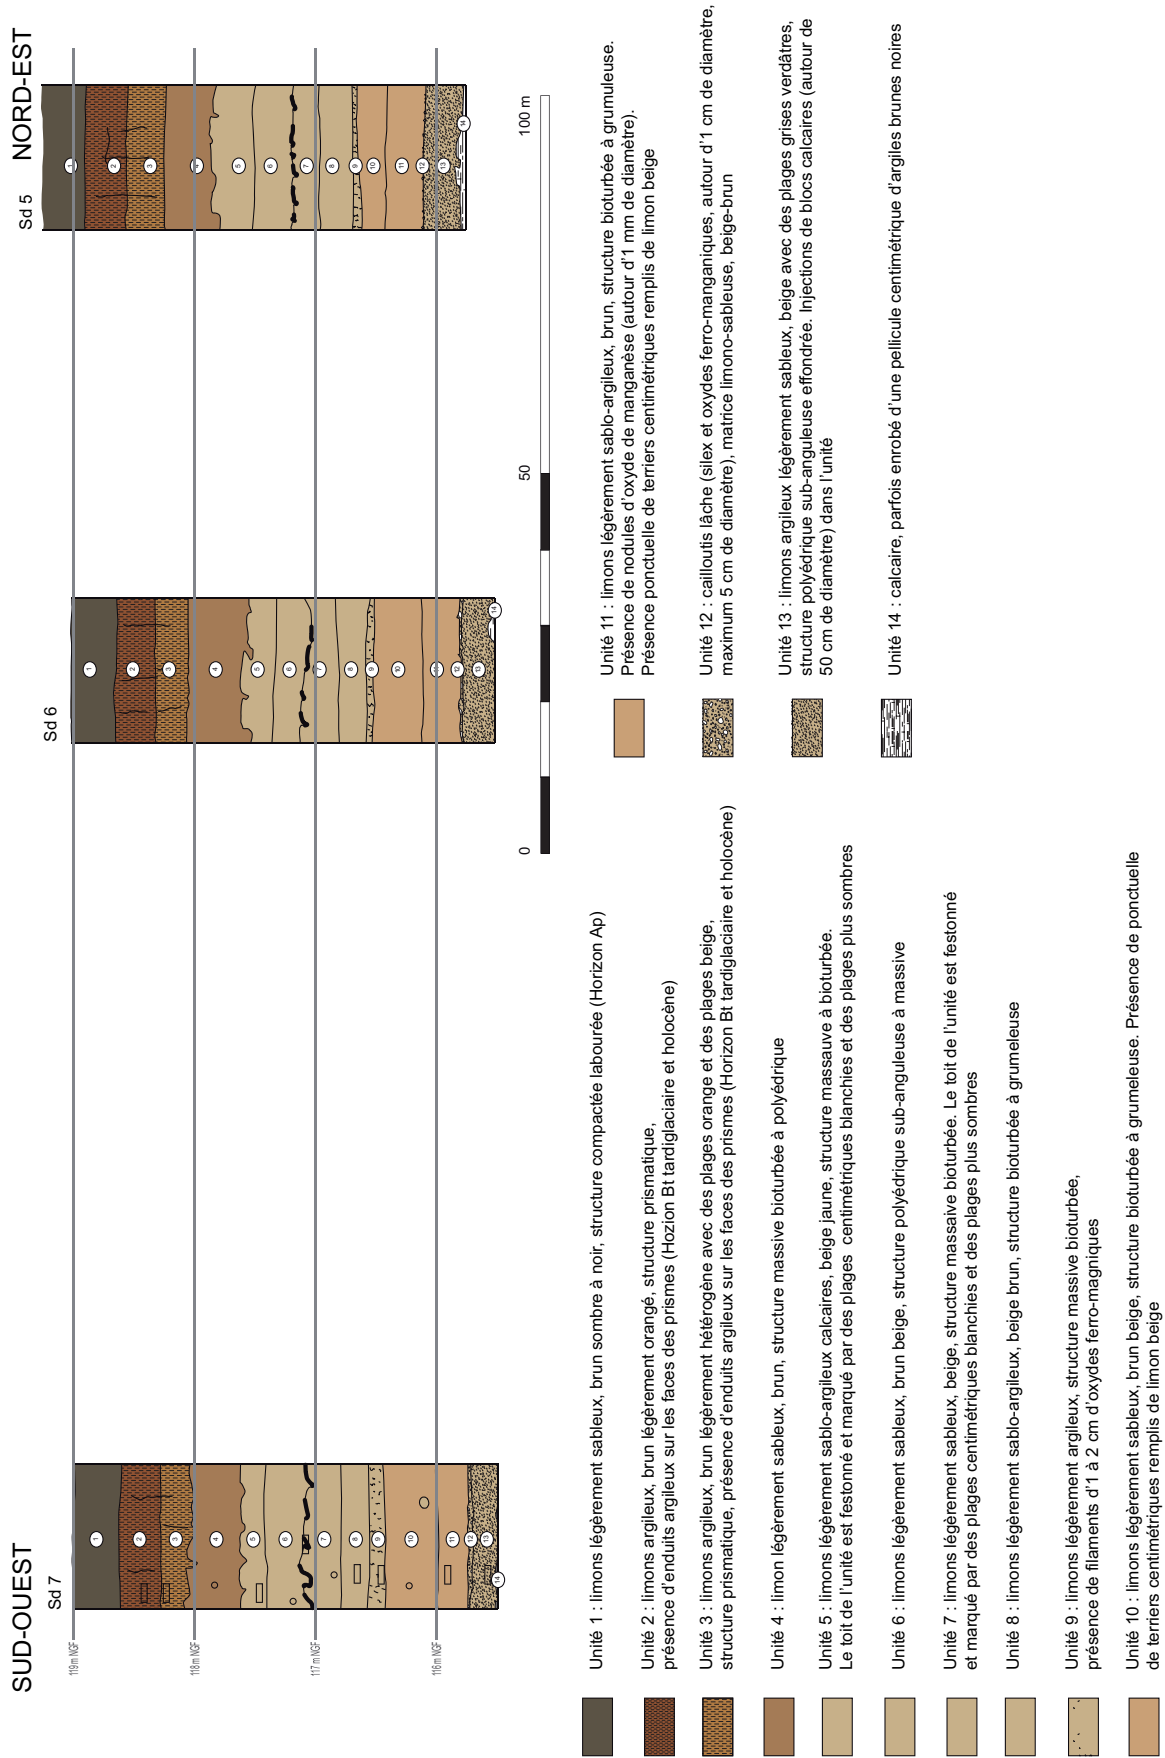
SUD-OUEST

NORD-EST

Sd 7

Sd 6

Sd 5

119m NGF

118m NGF

117m NGF

116m NGF

1 2 3 4 5 6 7 8 9 10 11 12 13 14

1 2 3 4 5 6 7 8 9 10 11 12 13 14

1 2 3 4 5 6 7 8 9 10 11 12 13 14

0 50 100 m

Unité 1 : limons légèrement sableux, brun sombre à noir, structure compactée labourée (Horizon Ap)

Unité 2 : limons argileux, brun légèrement orangé, structure prismatique, présence d'enduits argileux sur les faces des prismes (Hozion Bt tardiglaciaire et holocène)

Unité 3 : limons argileux, brun légèrement hétérogène avec des plages orange et des plages beige, structure prismatique, présence d'enduits argileux sur les faces des prismes (Horizon Bt tardiglaciaire et holocène)

Unité 4 : limon légèrement sableux, brun, structure massive bioturbée à polyédrique

Unité 5 : limons légèrement sablo-argileux calcaires, beige jaune, structure massauve à bioturbée. Le toit de l'unité est festonné et marqué par des plages centimétriques blanchies et des plages plus sombres

Unité 6 : limons légèrement sableux, brun beige, structure polyédrique sub-anguleuse à massive

Unité 7 : limons légèrement sableux, beige, structure massaive bioturbée. Le toit de l'unité est festonné et marqué par des plages centimétriques blanchies et des plages plus sombres

Unité 8 : limons légèrement sablo-argileux, beige brun, structure bioturbée à grumeleuse

Unité 9 : limons légèrement argileux, structure massive bioturbée, présence de filaments d'1 à 2 cm d'oxydes ferro-magniques

Unité 10 : limons légèrement sableux, brun beige, structure bioturbée à grumeleuse. Présence de ponctuelle de terriers centimétriques remplis de limon beige

Unité 11 : limons légèrement sablo-argileux, brun, structure bioturbée à grumuleuse. Présence de nodules d'oxyde de manganèse (autour d'1 mm de diamètre). Présence ponctuelle de terriers centimétriques remplis de limon beige

Unité 12 : cailloutis lâche (silex et oxydes ferro-manganiques, autour d'1 cm de diamètre, maximum 5 cm de diamètre), matrice limono-sableuse, beige-brun

Unité 13 : limons argileux légèrement sableux, beige avec des plages grises verdâtres, structure polyédrique sub-anguleuse effondrée. Injections de blocs calcaires (autour de 50 cm de diamètre) dans l'unité

Unité 14 : calcaire, parfois enrobé d'une pellicule centimétrique d'argiles brunes noires